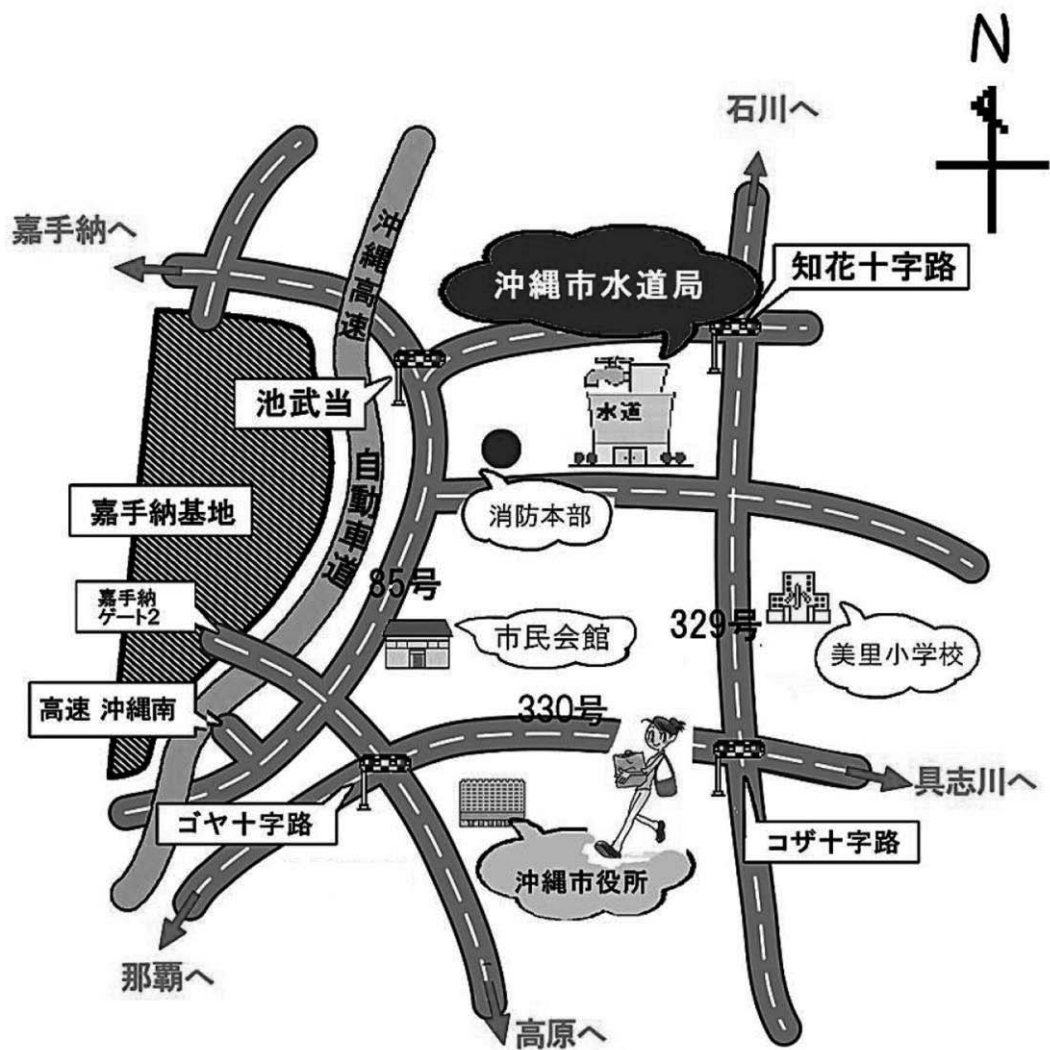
N

石川へ

嘉手納へ

沖縄高速自動車道

沖縄市水道局

知花十字路

池武当

水道

嘉手納基地

消防本部

85号

嘉手納ゲート2

329号

市民会館

美里小学校

高速 沖縄南

330号

具志川へ

ゴヤ十字路

コザ十字路

沖縄市役所

那覇へ

高原へ